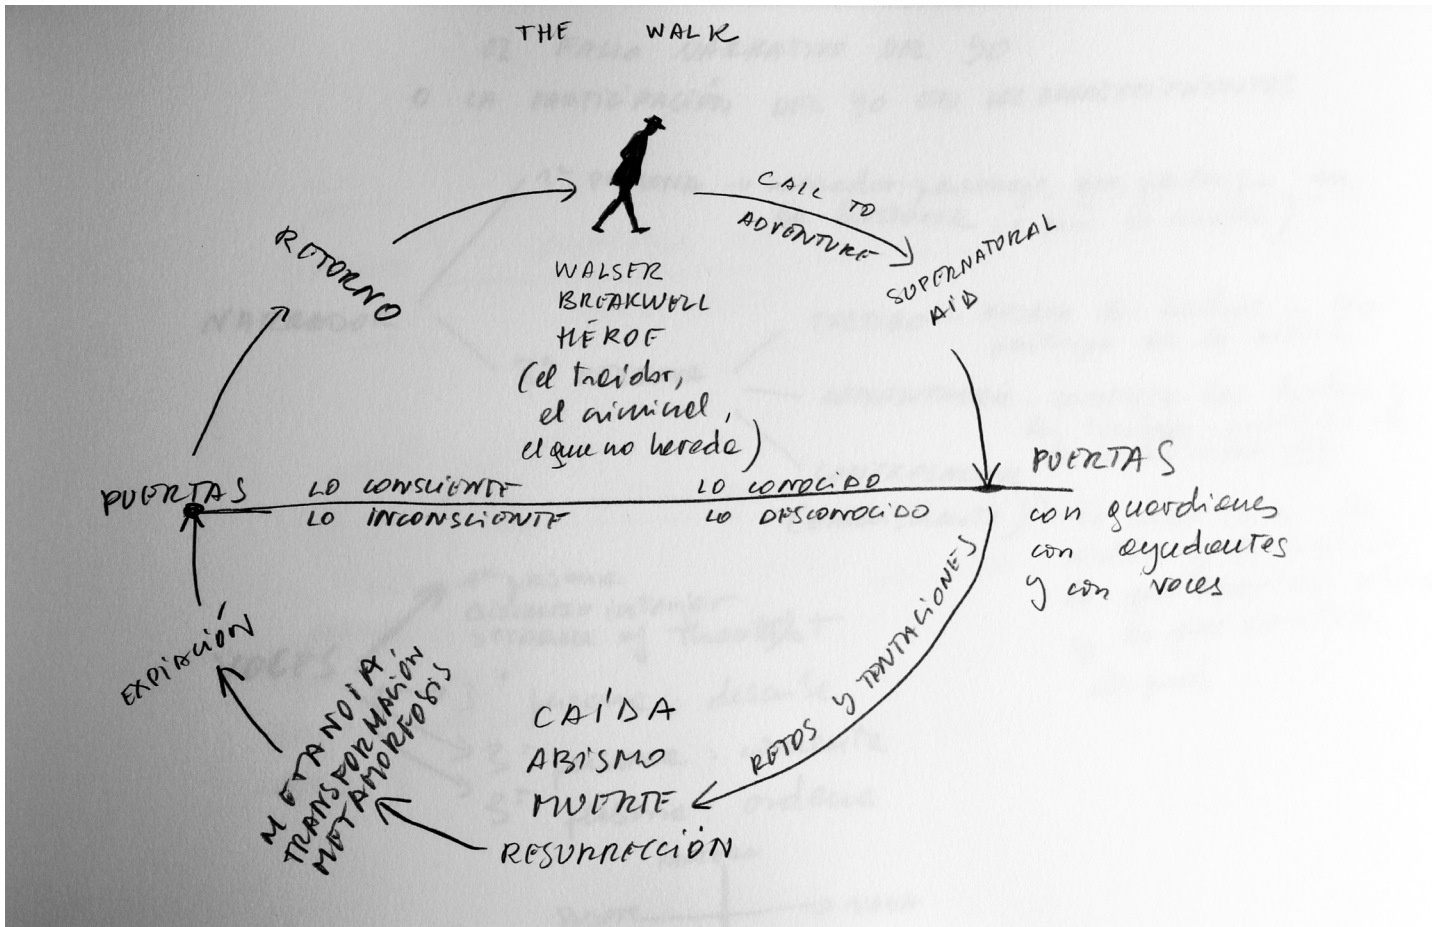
THE WALK

CALL TO ADVENTURE

SUPERNATURAL AID

RETORNO

WALSER
BREAKWELL
HÉROE
(el traidor, el criminal, el que no hereda)

PUERTAS

LO CONSCIENTE
LO INCONSCIENTE

LO CONOCIDO
LO DESCONOCIDO

PUERTAS
con guardianes
con ayudantes
y con voces

RETOS Y TENTACIONES

EXPIACIÓN

METANOIA
TRANSFORMACIÓN
METAMORFOSIS

CAÍDA
ABISMO
MUERTE

RESURRECCIÓN